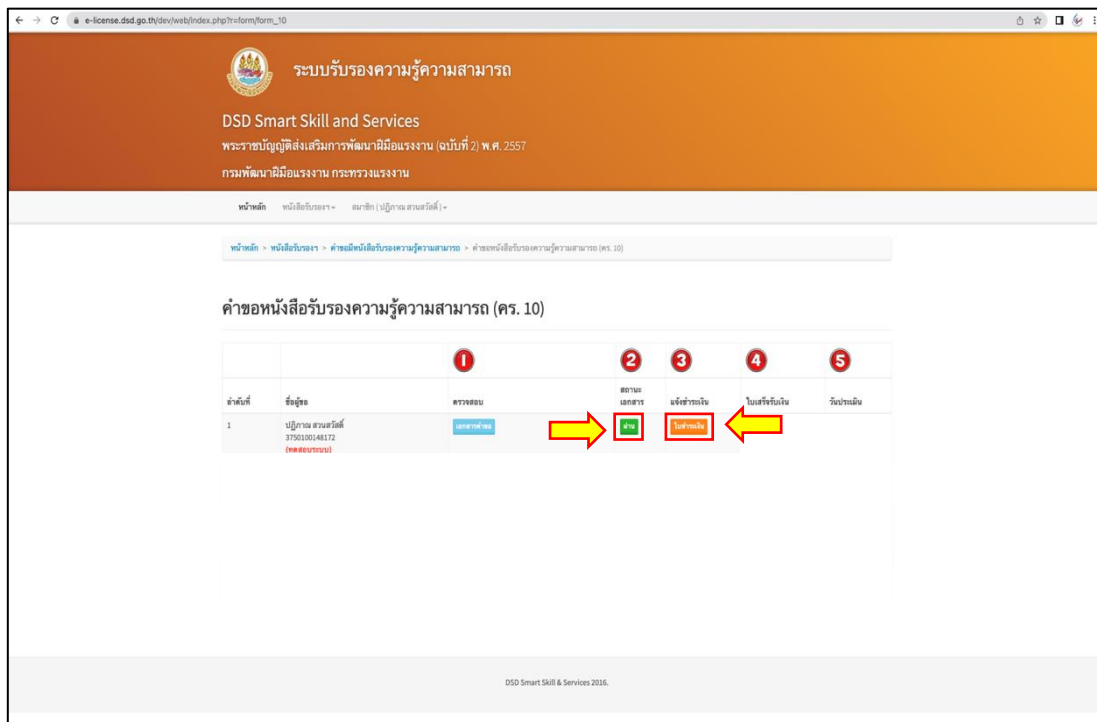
e-license.dsd.go.th/dev/web/index.php?r=form/form_10

ระบบรับรองความรู้ความสามารถ

DSD Smart Skill and Services

พระราชบัญญัติส่งเสริมการพัฒนาฝีมือแรงงาน (ฉบับที่ 2) พ.ศ. 2557

กรมพัฒนาฝีมือแรงงาน กระทรวงแรงงาน

หน้าหลัก หนังสือรับรอง ▾ สมาชิก [ ปฏิภาณ สวนสวัสดิ์ ] ▾

หน้าหลัก > หนังสือรับรอง > คำขอมีหนังสือรับรองความรู้ความสามารถ > คำขอหนังสือรับรองความรู้ความสามารถ (คร. 10)

คำขอหนังสือรับรองความรู้ความสามารถ (คร. 10)

| ลำดับที่ | ชื่อผู้ขอ | 1 ตรวจสอบ | 2 สถานะเอกสาร | 3 แจ้งชำระเงิน | 4 ใบเสร็จรับเงิน | 5 วันประเมิน |
|---|---|---|---|---|---|---|
| 1 | ปฏิภาณ สวนสวัสดิ์ 3750100148172 (ทดสอบระบบ) | เอกสารคำขอ | ผ่าน | ใบชำระเงิน | | |

DSD Smart Skill & Services 2016.